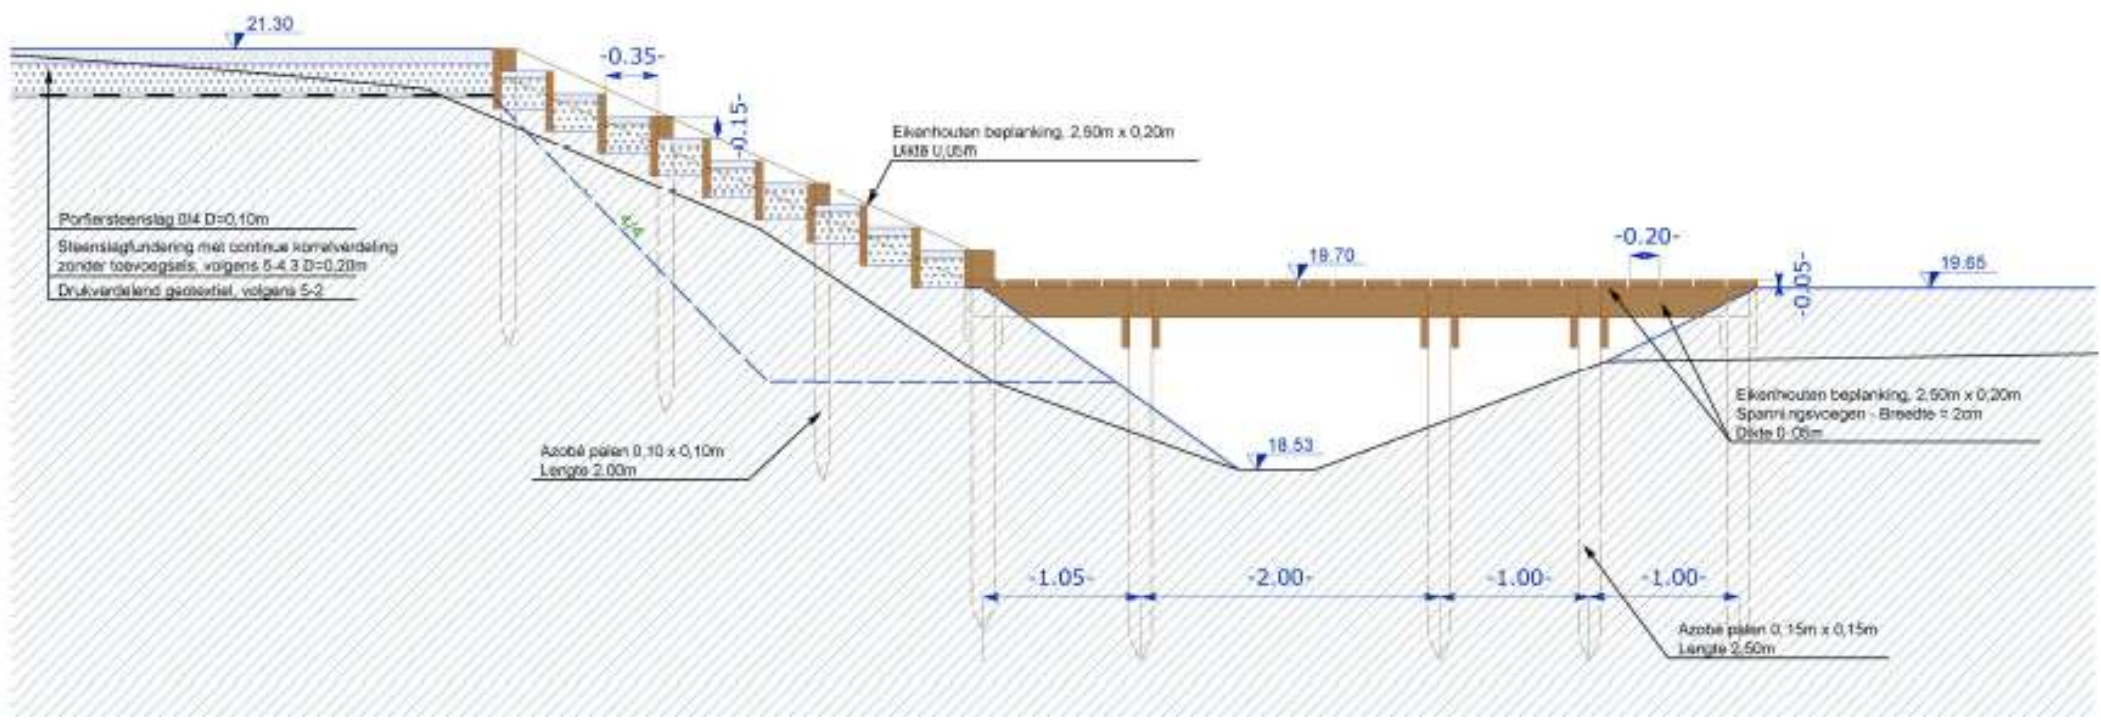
21.30

-0.35-

-0.15-

Eikenhouten beplanking, 2,50m x 0,20m
Dikte 0,05m

Porfiersteenslag 0/4 D=0,10m

Steenslagfundering met continue korrelverdeling zonder toevoegsels, volgens 5-4.3 D=0,20m

Drukverdelend geotextiel, volgens 5-2

5/4

19.70

-0.20-

-0.05-

19.65

Eikenhouten beplanking, 2,50m x 0,20m
Spanningsvoegen - Breedte = 2cm
Dikte 0,05m

18.53

Azobé palen 0,10 x 0,10m
Lengte 2,00m

-1.05-

-2.00-

-1.00-

-1.00-

Azobé palen 0,15m x 0,15m
Lengte 2,50m